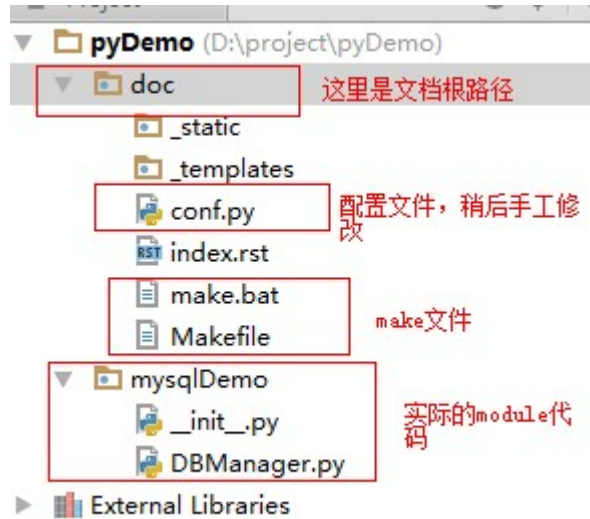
pyDemo (D:\project\pyDemo)
doc
这里是文档根路径
_static
_templates
conf.py
配置文件，稍后手工修改
RST index.rst
make.bat
Makefile
make文件
mysqlDemo
__init__.py
实际的module代码
DBManager.py
External Libraries